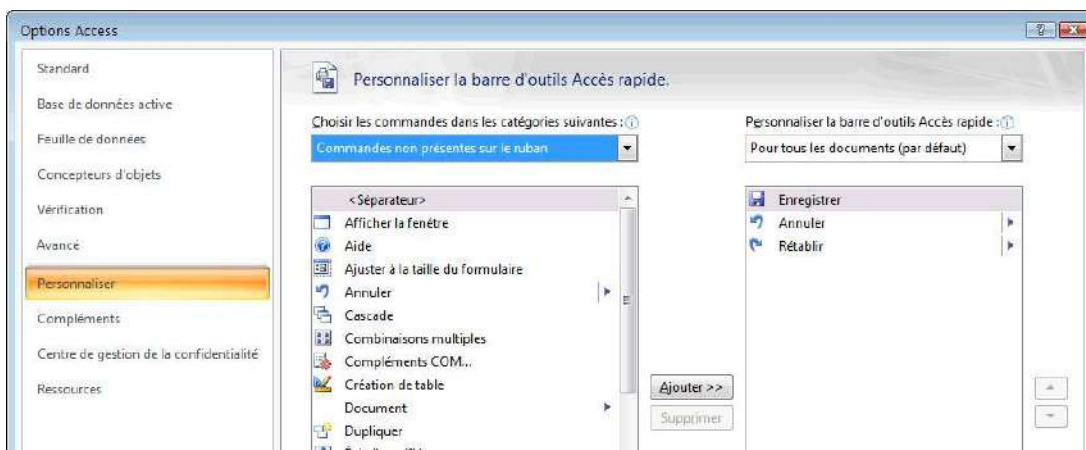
Options Access

Standard
Base de données active
Feuille de données
Concepteurs d'objets
Vérification
Avancé
Personnaliser
Compléments
Centre de gestion de la confidentialité
Ressources

Personnaliser la barre d'outils Accès rapide.

Choisir les commandes dans les catégories suivantes :
Commandes non présentes sur le ruban

<Séparateur>
Afficher la fenêtre
Aide
Ajuster à la taille du formulaire
Annuler
Cascade
Combinaisons multiples
Compléments COM...
Création de table
Document
Dupliquer

Ajouter >>
Supprimer

Personnaliser la barre d'outils Accès rapide :
Pour tous les documents (par défaut)

Enregistrer
Annuler
Rétablir